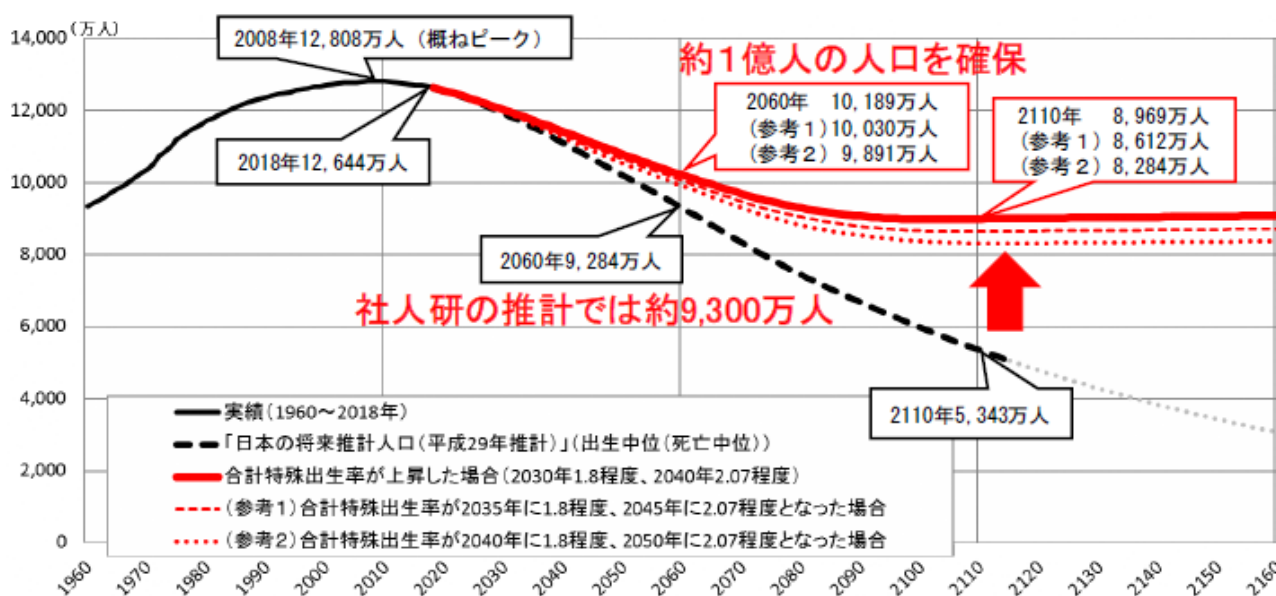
(万人)
14,000
12,000
10,000
8,000
6,000
4,000
2,000
0

2008年12,808万人（概ねピーク）
約１億人の人口を確保
2060年　10,189万人
（参考１）10,030万人
（参考２）9,891万人
2110年　8,969万人
（参考１）8,612万人
（参考２）8,284万人
2018年12,644万人
2060年9,284万人
社人研の推計では約9,300万人
2110年5,343万人

実績（1960～2018年）
「日本の将来推計人口（平成29年推計）」（出生中位（死亡中位））
合計特殊出生率が上昇した場合（2030年1.8程度、2040年2.07程度）
（参考１）合計特殊出生率が2035年に1.8程度、2045年に2.07程度となった場合
（参考２）合計特殊出生率が2040年に1.8程度、2050年に2.07程度となった場合

1960 1970 1980 1990 2000 2010 2020 2030 2040 2050 2060 2070 2080 2090 2100 2110 2120 2130 2140 2150 2160